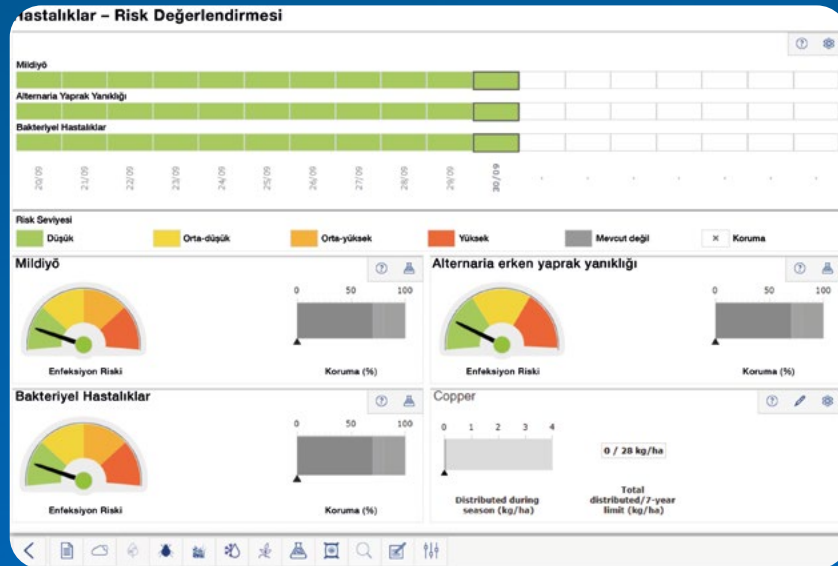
Hastalıklar – Risk Değerlendirmesi

Mildiyö

Alternaria Yaprak Yanıklığı

Bakteriyel Hastalıklar

20/09 21/09 22/09 23/09 24/09 25/09 26/09 27/09 28/09 29/09 30/09

Risk Seviyesi

Düşük Orta-düşük Orta-yüksek Yüksek Mevcut değil × Koruma

Mildiyö

0 50 100

Enfeksiyon Riski

Koruma (%)

Alternaria erken yaprak yanıklığı

0 50 100

Enfeksiyon Riski

Koruma (%)

Bakteriyel Hastalıklar

0 50 100

Enfeksiyon Riski

Koruma (%)

Copper

0 1 2 3 4

0 / 28 kg/ha

Distributed during season (kg/ha)

Total distributed/7-year limit (kg/ha)